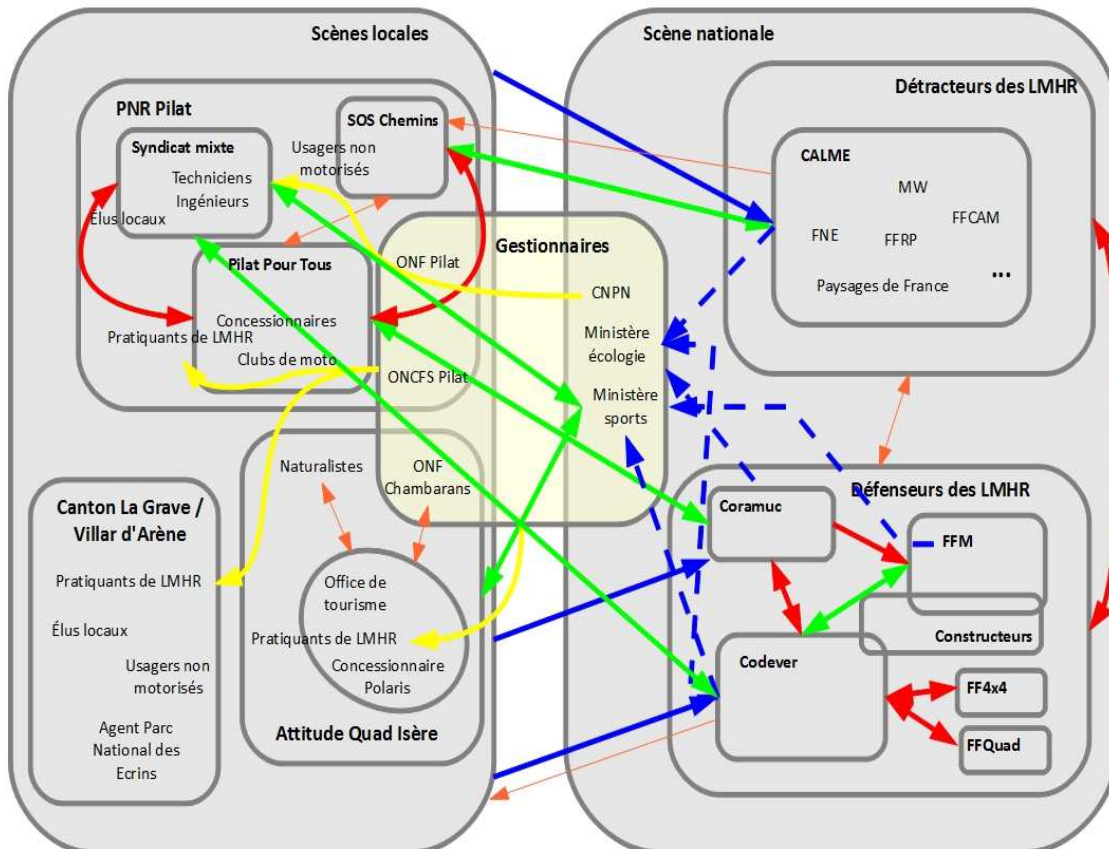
Scènes locales

PNR Pilat

Syndicat mixte
Techniciens
Ingénieurs

Élus locaux

SOS Chemins

Usagers non motorisés

Pilat Pour Tous
Concessionnaires
Pratiquants de LMHR
Clubs de moto

ONF Pilat

ONCFS Pilat

Gestionnaires
CNPN
Ministère écologie
Ministère sports

Naturalistes

ONF Chambarans

Canton La Grave / Villar d'Arène
Pratiquants de LMHR
Élus locaux
Usagers non motorisés
Agent Parc National des Ecrins

Office de tourisme
Pratiquants de LMHR
Concessionnaire Polaris

Attitude Quad Isère

Scène nationale

Détracteurs des LMHR

CALME
MW
FFCAM
FNE
FFRP
Paysages de France
...

Défenseurs des LMHR

Coramuc
FFM
Constructeurs
Codever
FF4x4
FFQuad